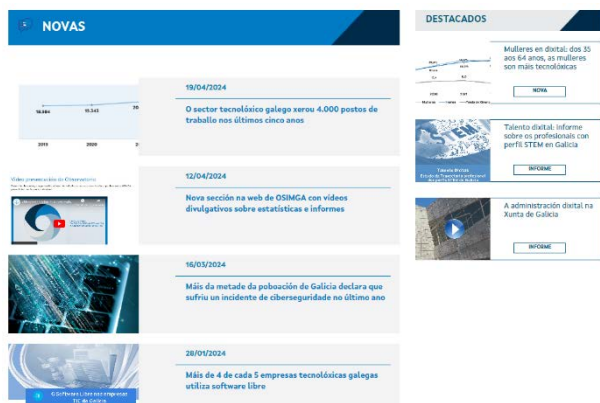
NOVAS

19/04/2024

O sector tecnolóxico galego xerou 4.000 postos de traballo nos últimos cinco anos

12/04/2024

Nova sección na web de OSIMGA con vídeos divulgativos sobre estatísticas e informes

16/03/2024

Máis da metade da poboación de Galicia declara que sufriu un incidente de ciberseguridade no último ano

28/01/2024

Máis de 4 de cada 5 empresas tecnolóxicas galegas utiliza software libre

DESTACADOS

Mulleres en dixital: dos 35 aos 64 anos, as mulleres son máis tecnolóxicas

NOVA

Talento dixital: informe sobre os profesionais con perfil STEM en Galicia

INFORME

A administración dixital na Xunta de Galicia

INFORME